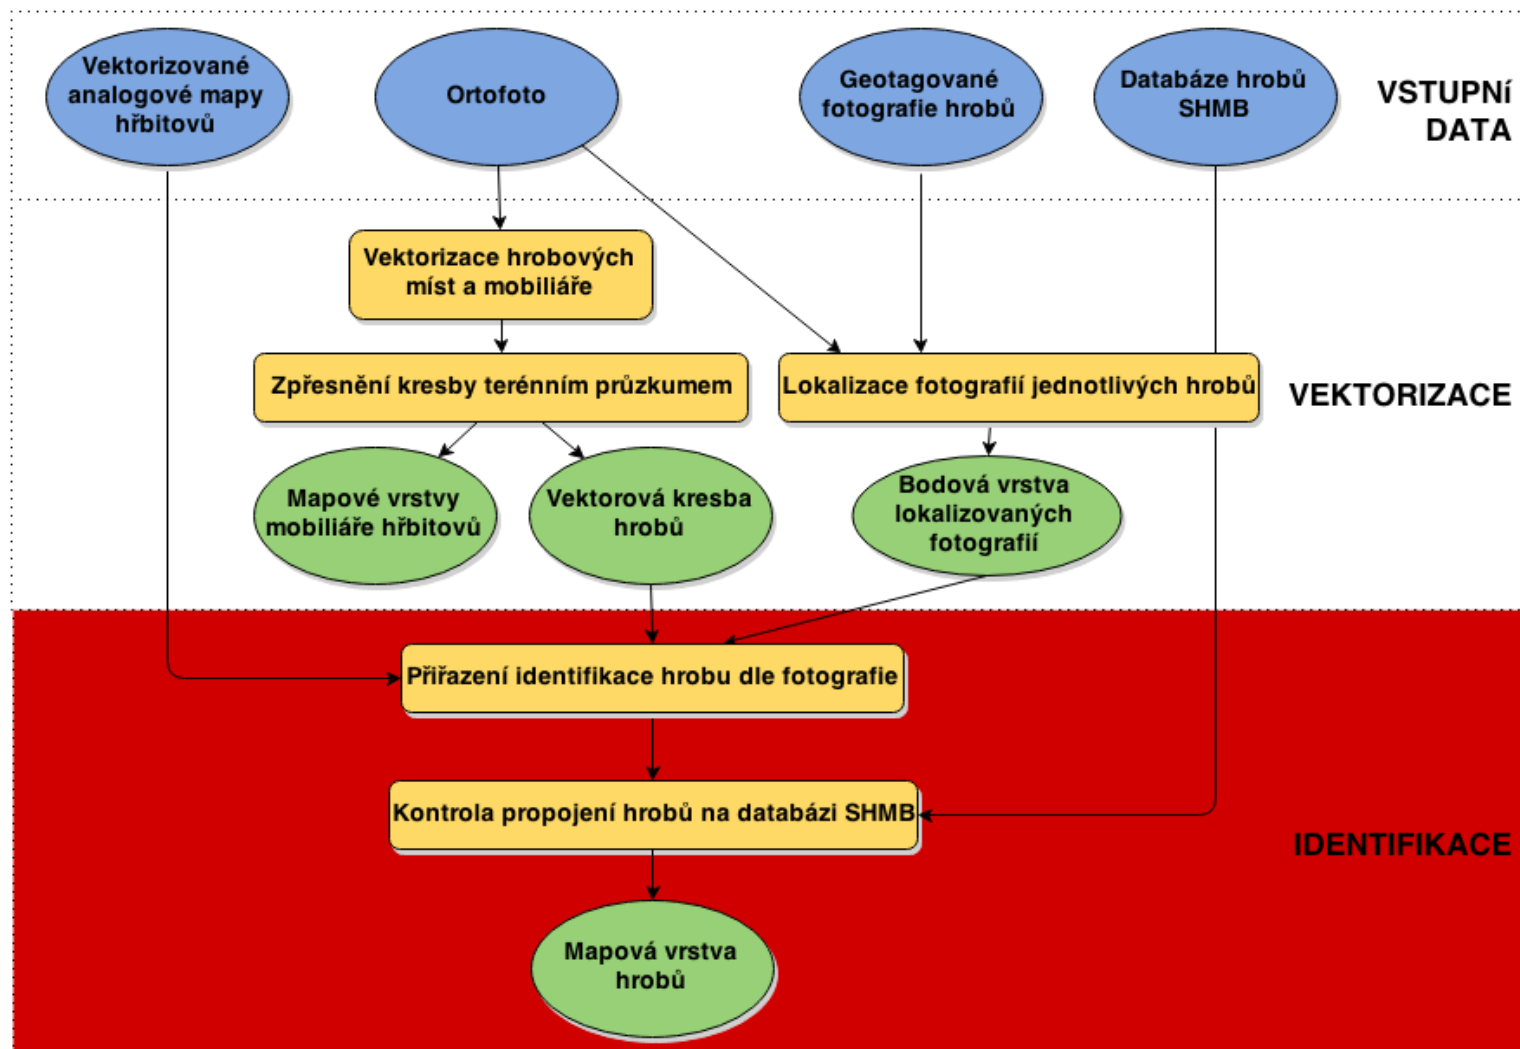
Vektorizované analogové mapy hřbitovů

Ortofoto

Geotagované fotografie hrobů

Databáze hrobů SHMB

VSTUPNÍ DATA

Vektorizace hrobových míst a mobiliáře

Zpřesnění kresby terénním průzkumem

Lokalizace fotografií jednotlivých hrobů

VEKTORIZACE

Mapové vrstvy mobiliáře hřbitovů

Vektorová kresba hrobů

Bodová vrstva lokalizovaných fotografií

Přiřazení identifikace hrobu dle fotografie

Kontrola propojení hrobů na databázi SHMB

IDENTIFIKACE

Mapová vrstva hrobů